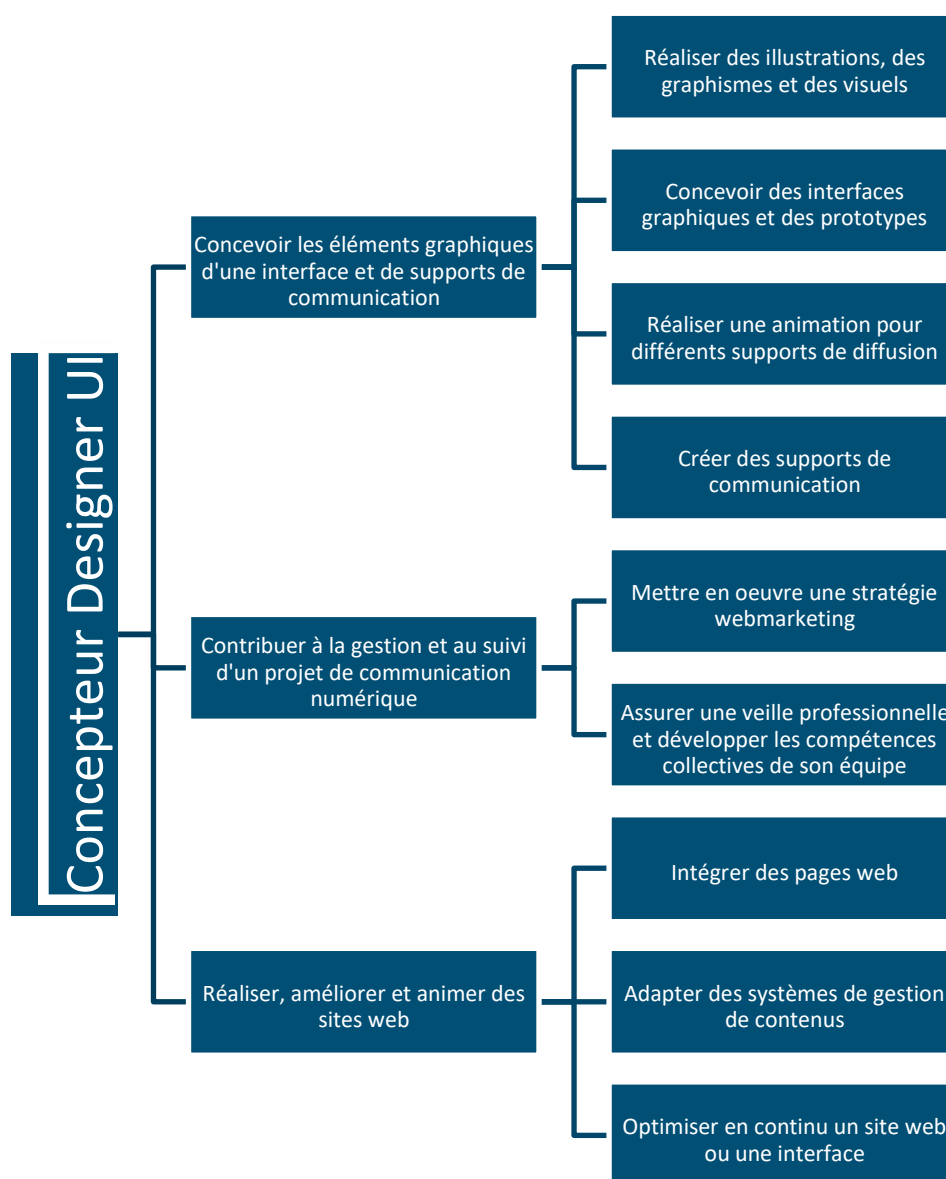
Concepteur Designer UI

Concevoir les éléments graphiques d'une interface et de supports de communication

Réaliser des illustrations, des graphismes et des visuels

Concevoir des interfaces graphiques et des prototypes

Réaliser une animation pour différents supports de diffusion

Créer des supports de communication

Contribuer à la gestion et au suivi d'un projet de communication numérique

Mettre en oeuvre une stratégie webmarketing

Assurer une veille professionnelle et développer les compétences collectives de son équipe

Réaliser, améliorer et animer des sites web

Intégrer des pages web

Adapter des systèmes de gestion de contenus

Optimiser en continu un site web ou une interface